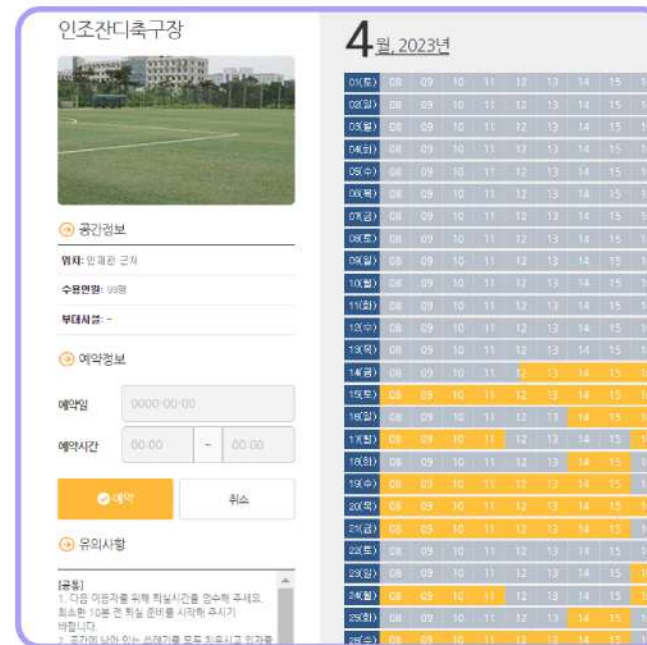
인조잔디축구장

공간정보

위치: 인재관 근처

수용인원: 99명

부대시설: -

예약정보

예약일 0000-00-00

예약시간 00:00 ~ 00:00

예약 취소

유의사항

[공통]
1. 다음 이용자를 위해 퇴실시간을 엄수해 주세요. 최소한 10분 전 퇴실 준비를 시작해 주시기 바랍니다.
2. 공간에 남아 있는 쓰레기를 모두 치우시고 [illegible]

4월, 2023년

| | | | | | | | | | |
|---|---|---|---|---|---|---|---|---|---|
| 01(토) | 08 | 09 | 10 | 11 | 12 | 13 | 14 | 15 | 1 |
| 02(일) | 08 | 09 | 10 | 11 | 12 | 13 | 14 | 15 | 1 |
| 03(월) | 08 | 09 | 10 | 11 | 12 | 13 | 14 | 15 | 1 |
| 04(화) | 08 | 09 | 10 | 11 | 12 | 13 | 14 | 15 | 1 |
| 05(수) | 08 | 09 | 10 | 11 | 12 | 13 | 14 | 15 | 1 |
| 06(목) | 08 | 09 | 10 | 11 | 12 | 13 | 14 | 15 | 1 |
| 07(금) | 08 | 09 | 10 | 11 | 12 | 13 | 14 | 15 | 1 |
| 08(토) | 08 | 09 | 10 | 11 | 12 | 13 | 14 | 15 | 1 |
| 09(일) | 08 | 09 | 10 | 11 | 12 | 13 | 14 | 15 | 1 |
| 10(월) | 08 | 09 | 10 | 11 | 12 | 13 | 14 | 15 | 1 |
| 11(화) | 08 | 09 | 10 | 11 | 12 | 13 | 14 | 15 | 1 |
| 12(수) | 08 | 09 | 10 | 11 | 12 | 13 | 14 | 15 | 1 |
| 13(목) | 08 | 09 | 10 | 11 | 12 | 13 | 14 | 15 | 1 |
| 14(금) | 08 | 09 | 10 | 11 | 12 | 13 | 14 | 15 | 1 |
| 15(토) | 08 | 09 | 10 | 11 | 12 | 13 | 14 | 15 | 1 |
| 16(일) | 08 | 09 | 10 | 11 | 12 | 13 | 14 | 15 | 1 |
| 17(월) | 08 | 09 | 10 | 11 | 12 | 13 | 14 | 15 | 1 |
| 18(화) | 08 | 09 | 10 | 11 | 12 | 13 | 14 | 15 | 1 |
| 19(수) | 08 | 09 | 10 | 11 | 12 | 13 | 14 | 15 | 1 |
| 20(목) | 08 | 09 | 10 | 11 | 12 | 13 | 14 | 15 | 1 |
| 21(금) | 08 | 09 | 10 | 11 | 12 | 13 | 14 | 15 | 1 |
| 22(토) | 08 | 09 | 10 | 11 | 12 | 13 | 14 | 15 | 1 |
| 23(일) | 08 | 09 | 10 | 11 | 12 | 13 | 14 | 15 | 1 |
| 24(월) | 08 | 09 | 10 | 11 | 12 | 13 | 14 | 15 | 1 |
| 25(화) | 08 | 09 | 10 | 11 | 12 | 13 | 14 | 15 | 1 |
| 26(수) | 08 | 09 | 10 | 11 | 12 | 13 | 14 | 15 | 1 |